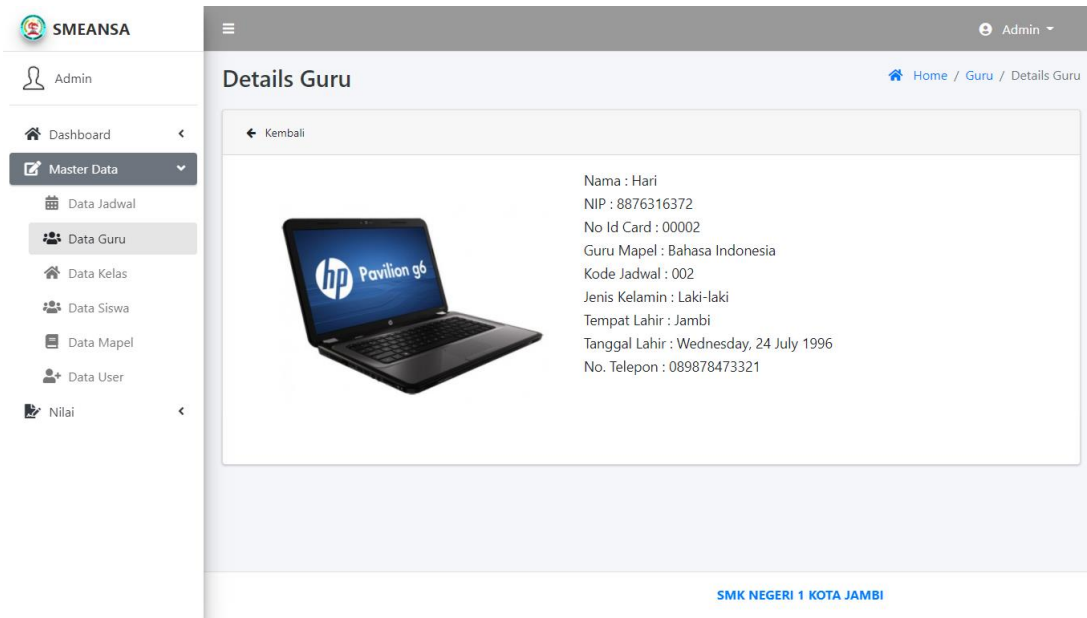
SMEANSA

Admin

Dashboard

Master Data

Data Jadwal

Data Guru

Data Kelas

Data Siswa

Data Mapel

Data User

Nilai

Admin

Details Guru

Home / Guru / Details Guru

Kembali

hp Pavilion g6

Nama : Hari
NIP : 8876316372
No Id Card : 00002
Guru Mapel : Bahasa Indonesia
Kode Jadwal : 002
Jenis Kelamin : Laki-laki
Tempat Lahir : Jambi
Tanggal Lahir : Wednesday, 24 July 1996
No. Telepon : 089878473321

SMK NEGERI 1 KOTA JAMBI